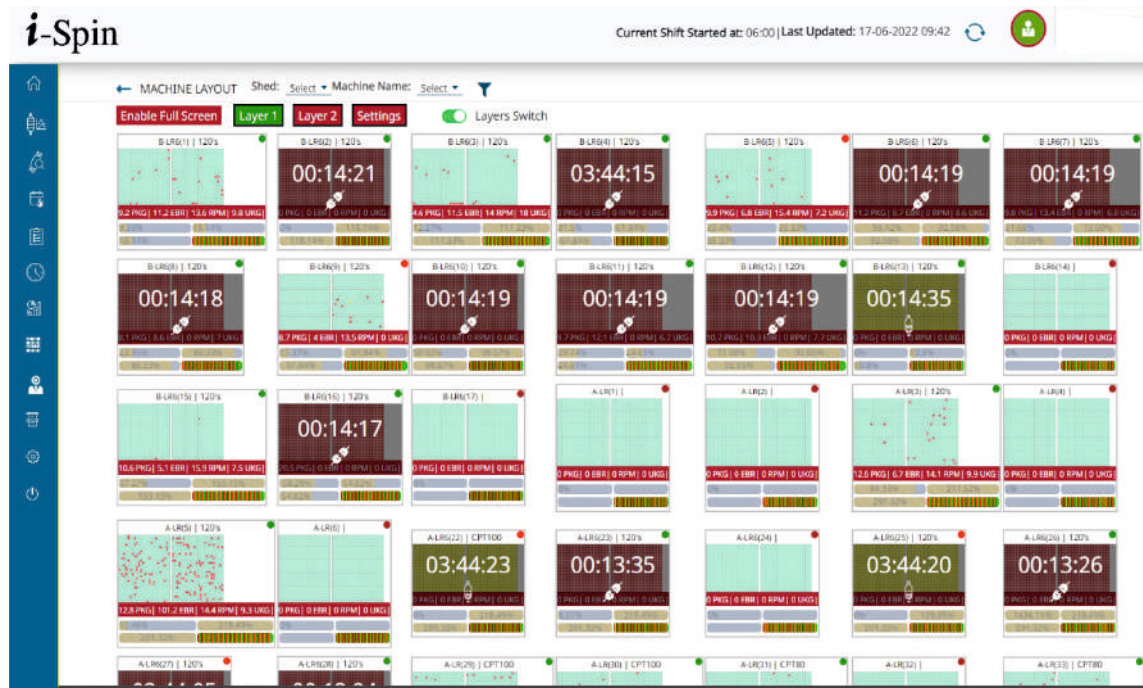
i-Spin

Current Shift Started at: 06:00 | Last Updated: 17-06-2022 09:42

← MACHINE LAYOUT Shed: Select ▾ Machine Name: Select ▾

Enable Full Screen Layer 1 Layer 2 Settings Layers Switch

B-LR6(1) | 120's
9.2 PKG | 11.2 EBR | 13.6 RPM | 9.8 UKG

B-LR6(2) | 120's
00:14:21
0 PKG | 0 EBR | 0 RPM | 0 UKG

B-LR6(3) | 120's
4.6 PKG | 11.5 EBR | 14 RPM | 18 UKG

B-LR6(4) | 120's
03:44:15
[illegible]

B-LR6(5) | 120's
9.9 PKG | 6.8 EBR | 15.4 RPM | 7.2 UKG

B-LR6(6) | 120's
00:14:19
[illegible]

B-LR6(7) | 120's
00:14:19
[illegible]

B-LR6(8) | 120's
00:14:18
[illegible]

B-LR6(9) | 120's
8.7 PKG | 4 EBR | 13.5 RPM | 0 UKG

B-LR6(10) | 120's
00:14:19
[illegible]

B-LR6(11) | 120's
00:14:19
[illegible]

B-LR6(12) | 120's
00:14:19
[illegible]

B-LR6(13) | 120's
00:14:35
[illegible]

B-LR6(14) |
0 PKG | 0 EBR | 0 RPM | 0 UKG

B-LR6(15) | 120's
10.6 PKG | 5.1 EBR | 15.9 RPM | 7.5 UKG

B-LR6(16) | 120's
00:14:17
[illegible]

B-LR6(17) |
0 PKG | 0 EBR | 0 RPM | 0 UKG

A-LR(1) |
0 PKG | 0 EBR | 0 RPM | 0 UKG

A-LR(2) |
0 PKG | 0 EBR | 0 RPM | 0 UKG

A-LR(3) | 120's
12.6 PKG | 6.7 EBR | 14.1 RPM | 9.9 UKG

A-LR(4) |
0 PKG | 0 EBR | 0 RPM | 0 UKG

A-LR(5) | 120's
12.8 PKG | 101.2 EBR | 14.4 RPM | 9.3 UKG

A-LR(6) |
0 PKG | 0 EBR | 0 RPM | 0 UKG

A-LR(22) | CPT100
03:44:23
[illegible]

A-LR(23) | 120's
00:13:35
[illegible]

A-LR(24) |
0 PKG | 0 EBR | 0 RPM | 0 UKG

A-LR(25) | 120's
03:44:20
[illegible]

A-LR(26) | 120's
00:13:26
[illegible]

A-LR(27) | 120's
A-LR(28) | 120's
A-LR(29) | CPT100
A-LR(30) | CPT100
A-LR(31) | CPT80
A-LR(32) |
A-LR(33) | CPT80